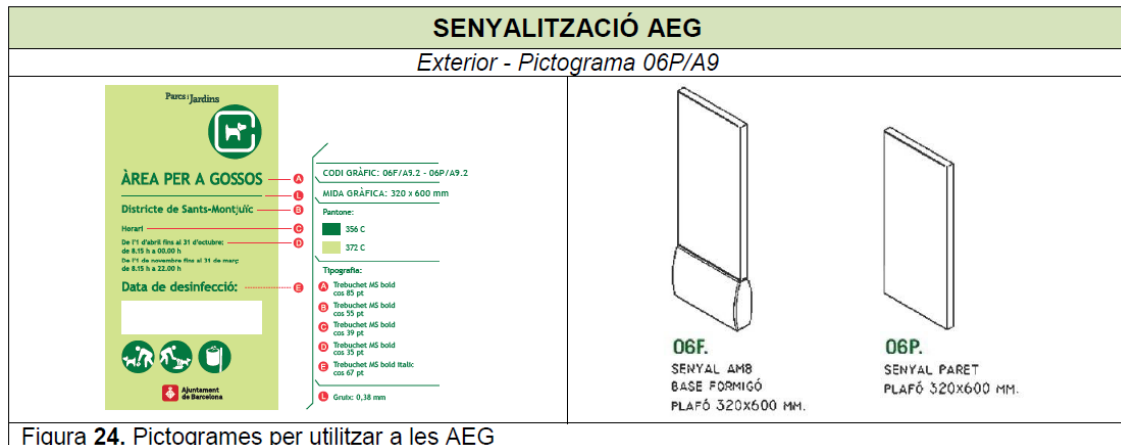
SENYALITZACIÓ AEG

Exterior - Pictograma 06P/A9

Parcs i Jardins

ÀREA PER A GOSSOS A

L

Districte de Sants-Montjuïc B

Horari C

De l'1 d'abril fins al 31 d'octubre: de 8.15 h a 00.00 h D

De l'1 de novembre fins al 31 de març: de 8.15 h a 22.00 h

Data de desinfecció: E

Ajuntament de Barcelona

CODI GRÀFIC: 06F/A9.2 - 06P/A9.2

MIDA GRÀFICA: 320 x 600 mm

Pantone:

356 C

372 C

Tipografia:

A Trebuchet MS bold cos 85 pt

B Trebuchet MS bold cos 55 pt

C Trebuchet MS bold cos 39 pt

D Trebuchet MS bold cos 35 pt

E Trebuchet MS bold italic cos 67 pt

L Gruix: 0,38 mm

06F.
SENYAL AM8
BASE FORMIGÓ
PLAFÓ 320X600 MM.

06P.
SENYAL PARET
PLAFÓ 320X600 MM.

Figura 24. Pictogrames per utilitzar a les AEG